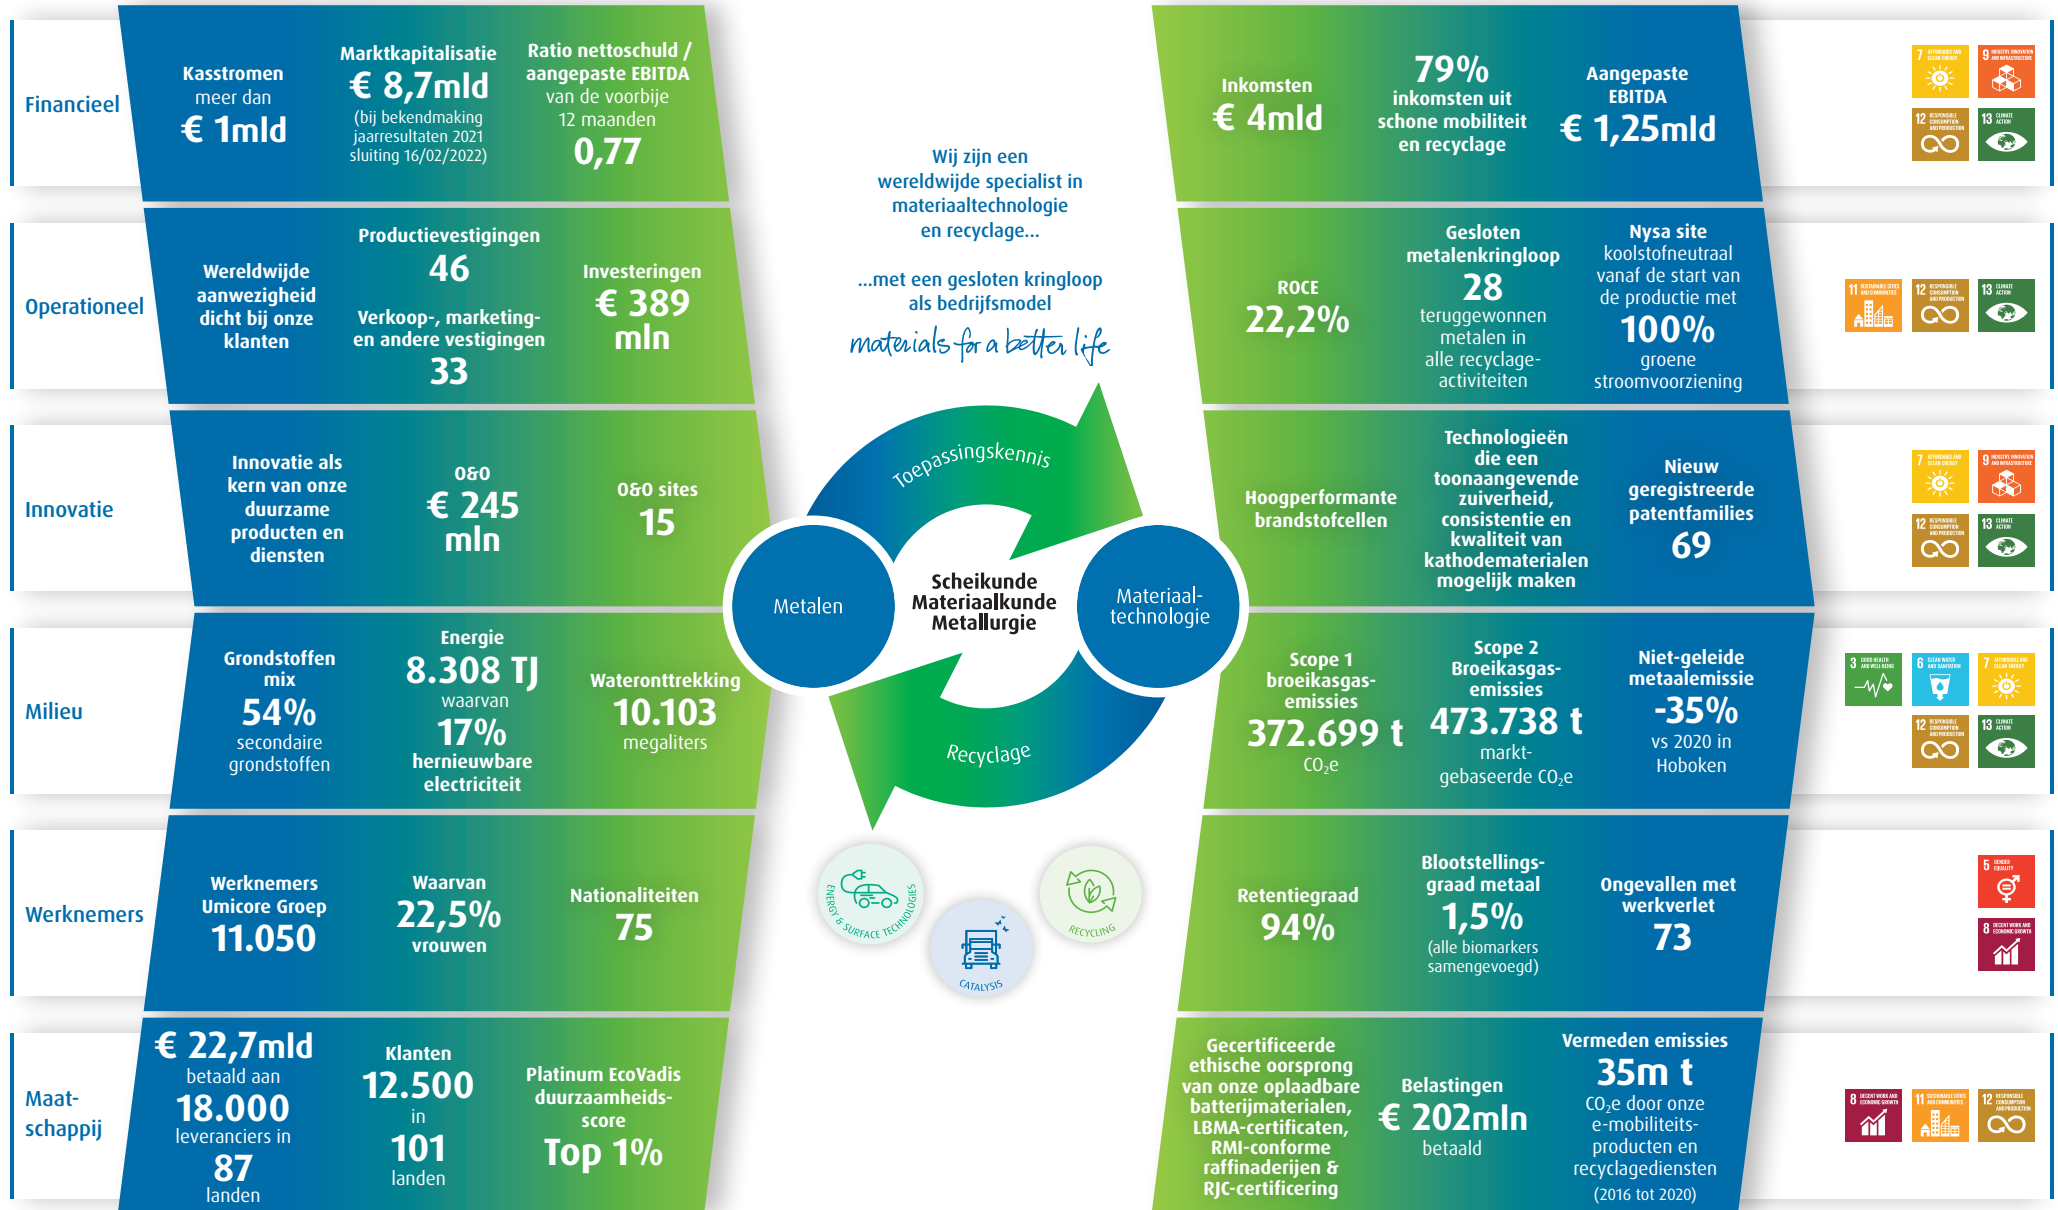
Financieel

Kasstromen meer dan € 1mld

Marktkapitalisatie € 8,7mld (bij bekendmaking jaarresultaten 2021 sluiting 16/02/2022)

Ratio nettoschuld / aangepaste EBITDA van de voorbije 12 maanden 0,77

Inkomsten € 4mld

79% inkomsten uit schone mobiliteit en recyclage

Aangepaste EBITDA € 1,25mld

Operationeel

Wereldwijde aanwezigheid dicht bij onze klanten

Productievestigingen 46

Verkoop-, marketing- en andere vestigingen 33

Investeringen € 389 mln

ROCE 22,2%

Gesloten metalenkringloop 28 teruggewonnen metalen in alle recyclage-activiteiten

Nysa site koolstofneutraal vanaf de start van de productie met 100% groene stroomvoorziening

Innovatie

Innovatie als kern van onze duurzame producten en diensten

O&O € 245 mln

O&O sites 15

Hoogperformante brandstofcellen

Technologieën die een toonaangevende zuiverheid, consistentie en kwaliteit van kathodematerialen mogelijk maken

Nieuw geregistreerde patentfamilies 69

Milieu

Grondstoffen mix 54% secondaire grondstoffen

Energie 8.308 TJ waarvan 17% hernieuwbare electriciteit

Wateronttrekking 10.103 megaliters

Scope 1 broeikasgas-emissies 372.699 t $CO_2e$

Scope 2 Broeikasgas-emissies 473.738 t markt-gebaseerde $CO_2e$

Niet-geleide metaalemissie -35% vs 2020 in Hoboken

Werknemers

Werknemers Umicore Groep 11.050

Waarvan 22,5% vrouwen

Nationaliteiten 75

Retentiegraad 94%

Blootstellings-graad metaal 1,5% (alle biomarkers samengevoegd)

Ongevallen met werkverlet 73

Maat-schappij

€ 22,7mld betaald aan 18.000 leveranciers in 87 landen

Klanten 12.500 in 101 landen

Platinum EcoVadis duurzaamheids-score Top 1%

Gecertificeerde ethische oorsprong van onze oplaadbare batterijmaterialen, LBMA-certificaten, RMI-conforme raffinaderijen & RJC-certificering

Belastingen € 202mln betaald

Vermeden emissies 35m t $CO_2e$ door onze e-mobiliteits-producten en recyclagediensten (2016 tot 2020)

Wij zijn een wereldwijde specialist in materiaaltechnologie en recyclage...

...met een gesloten kringloop als bedrijfsmodel

materials for a better life

Toepassingskennis

Metalen

Scheikunde Materiaalkunde Metallurgie

Materiaal-technologie

Recyclage

ENERGY & SURFACE TECHNOLOGIES

CATALYSIS

RECYCLING